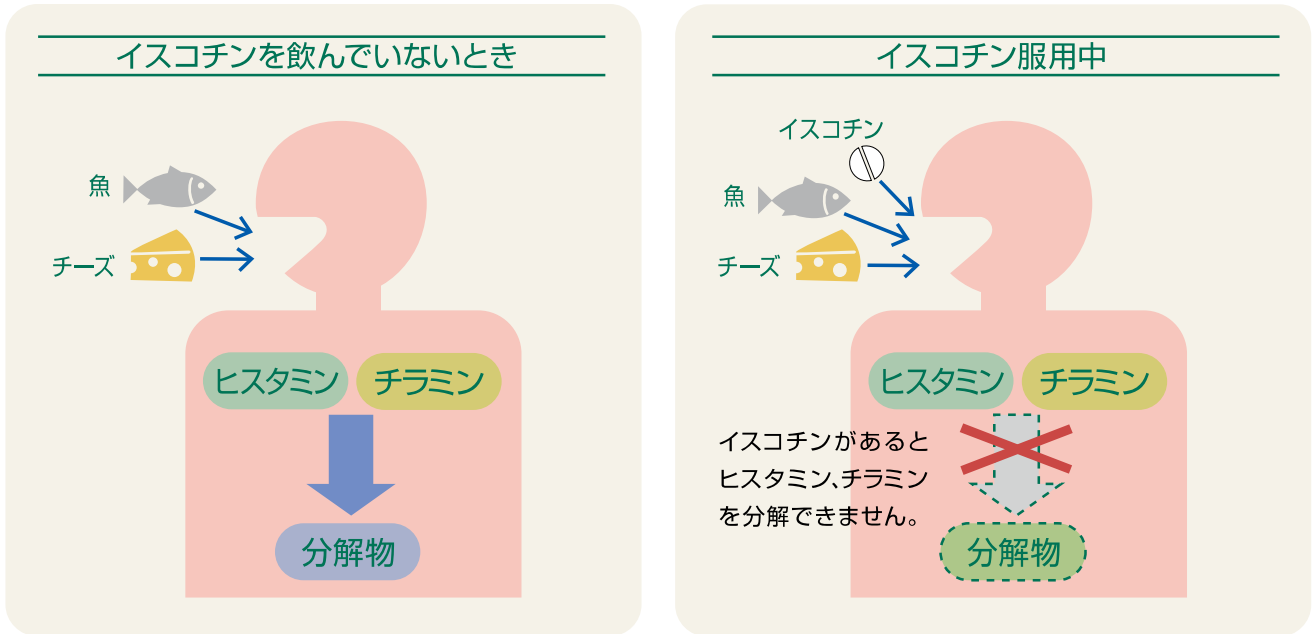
イスコチンを飲んでいないとき

魚

チーズ

ヒスタミン

チラミン

分解物

イスコチン服用中

イスコチン

魚

チーズ

ヒスタミン

チラミン

イスコチンがあると
ヒスタミン、チラミン
を分解できません。

分解物